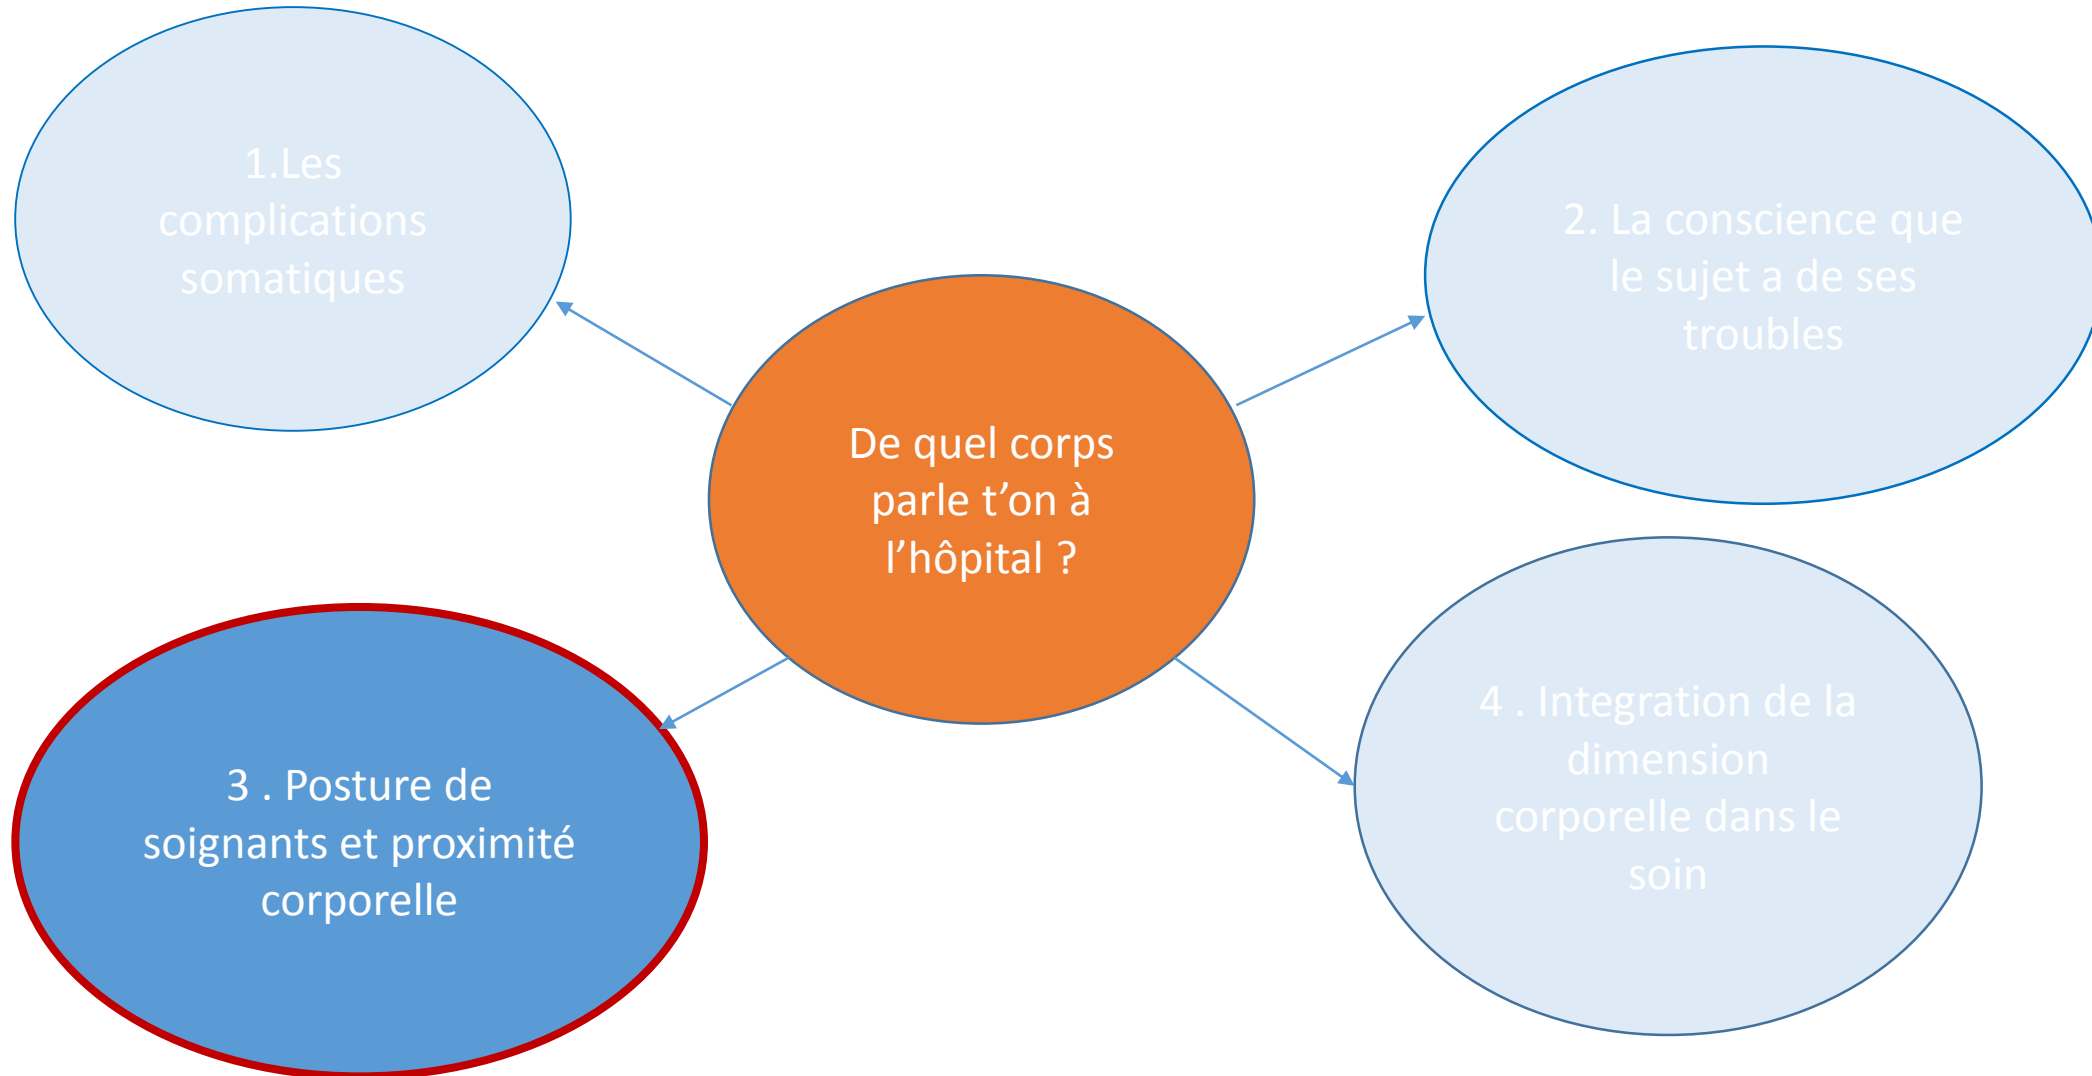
De quel corps parle t'on à l'hôpital ?

1.Les complications somatiques

2. La conscience que le sujet a de ses troubles

3 . Posture de soignants et proximité corporelle

4 . Integration de la dimension corporelle dans le soin